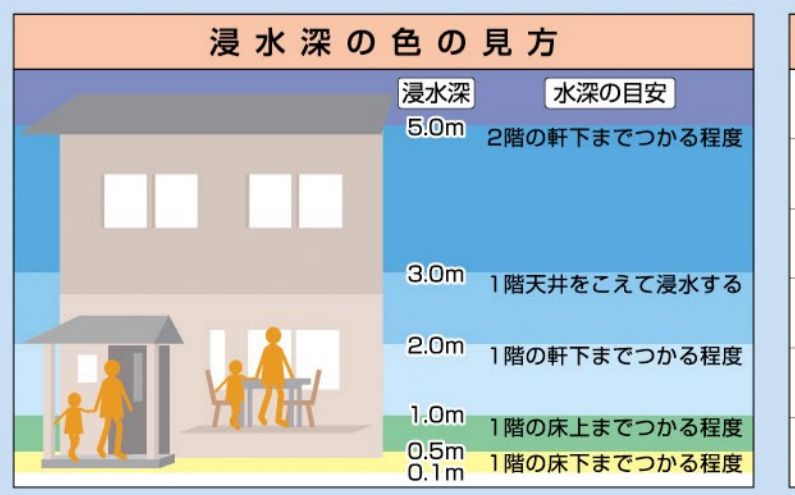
浸水深の色の見方

| 浸水深 | 水深の目安 |
|---|---|
| 5.0m | 2階の軒下までつかる程度 |
| 3.0m | 1階天井をこえて浸水する |
| 2.0m | 1階の軒下までつかる程度 |
| 1.0m | 1階の床上までつかる程度 |
| 0.5m | |
| 0.1m | 1階の床下までつかる程度 |